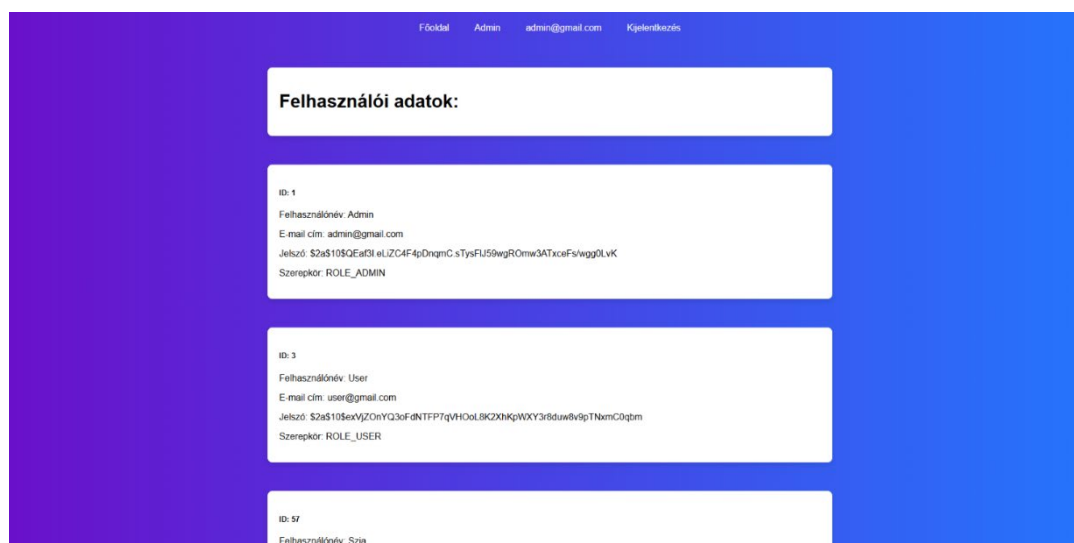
Főoldal Admin admin@gmail.com Kijelentkezés

Felhasználói adatok:

ID: 1

Felhasználónév: Admin

E-mail cím: admin@gmail.com

Jelszó: $2a$10$QEaf3l.eLiZC4F4pDnqmC.sTysFlJ59wgROmw3ATxceFs/wgg0LvK

Szerepkör: ROLE_ADMIN

ID: 3

Felhasználónév: User

E-mail cím: user@gmail.com

Jelszó: $2a$10$exVjZOnYQ3oFdNTFP7qVHOoL8K2XhKpWXY3r8duw8v9pTNxmC0qbm

Szerepkör: ROLE_USER

ID: 57

Felhasználónév: Szia